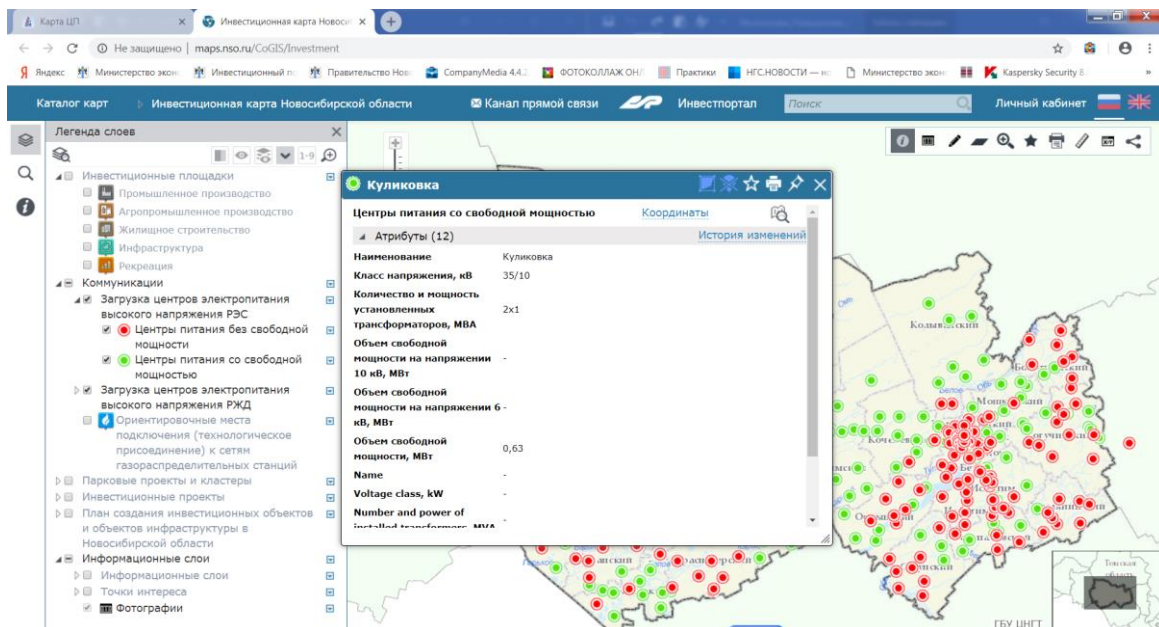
Карта ЦП
Инвестиционная карта Новоси
Не защищено | maps.nso.ru/CoGIS/Investment
Яндекс Министерство экон Инвестиционный п Правительство Нов CompanyMedia 4.4.2 ФОТОКОЛЛАЖ ОН Практики НГС.НОВОСТИ — нс Министерство экон Kaspersky Security
Каталог карт Инвестиционная карта Новосибирской области Канал прямой связи Инвестпортал Поиск Личный кабинет

Легенда слоев
Инвестиционные площадки
Промышленное производство
Агропромышленное производство
Жилищное строительство
Инфраструктура
Рекреация
Коммуникации
Загрузка центров электропитания высокого напряжения РЭС
Центры питания без свободной мощности
Центры питания со свободной мощностью
Загрузка центров электропитания высокого напряжения РЖД
Ориентировочные места подключения (технологическое присоединение) к сетям газораспределительных станций
Парковые проекты и кластеры
Инвестиционные проекты
План создания инвестиционных объектов и объектов инфраструктуры в Новосибирской области
Информационные слои
Информационные слои
Точки интереса
Фотографии

Куликовка
Центры питания со свободной мощностью Координаты
Атрибуты (12) История изменений
| Наименование | Куликовка |
|---|---|
| Класс напряжения, кВ | 35/10 |
| Количество и мощность установленных трансформаторов, МВА | 2х1 |
| Объем свободной мощности на напряжении 10 кВ, МВт | - |
| Объем свободной мощности на напряжении 6 кВ, МВт | - |
| Объем свободной мощности, МВт | 0,63 |
| Name | - |
| Voltage class, kW | - |
| Number and power of installed transformers, MVA | - |

Колывань
Мошково
Коченево
ГБУ НЦГТ
Томская область